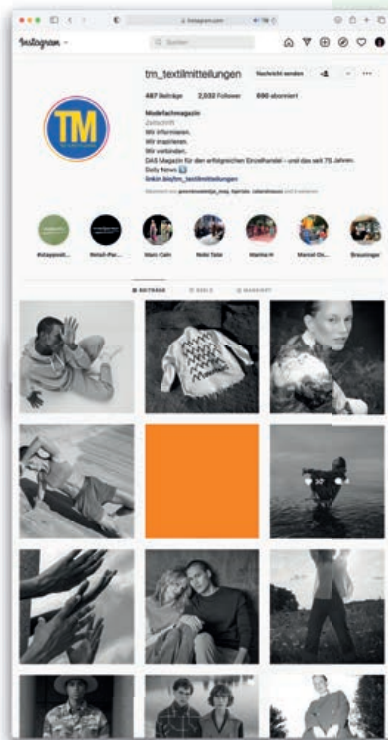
instagram.com

Instagram

Suchen

TM

tm_textilmitteilungen
Nachricht senden

487 Beiträge 2.032 Follower 890 abonniert

Modefachmagazin
Zeitschrift
Wir informieren.
Wir inspirieren.
Wir verbinden.
DAS Magazin für den erfolgreichen Einzelhandel – und das seit 75 Jahren.
Daily News
linkin.bio/tm_textilmitteilungen
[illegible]

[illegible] Retail-Por... Marc Cain Nobi Talai Marina H Marcel Os... Brauninger

BEITRÄGE REELS MARKIERT